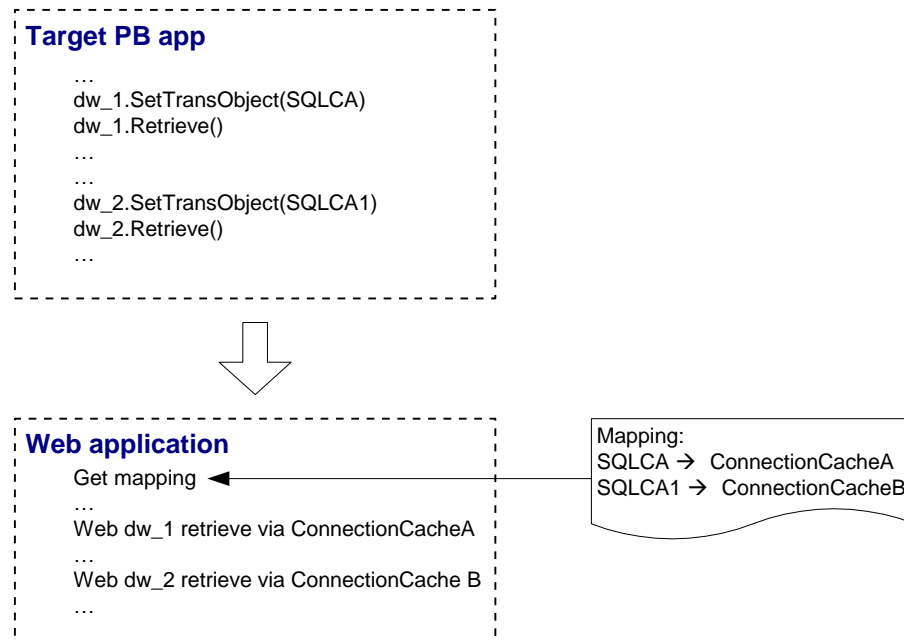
Target PB app

…
dw_1.SetTransObject(SQLCA)
dw_1.Retrieve()
…
…
dw_2.SetTransObject(SQLCA1)
dw_2.Retrieve()
…

Web application

Get mapping
…
Web dw_1 retrieve via ConnectionCacheA
…
Web dw_2 retrieve via ConnectionCache B
…

Mapping:
SQLCA → ConnectionCacheA
SQLCA1 → ConnectionCacheB